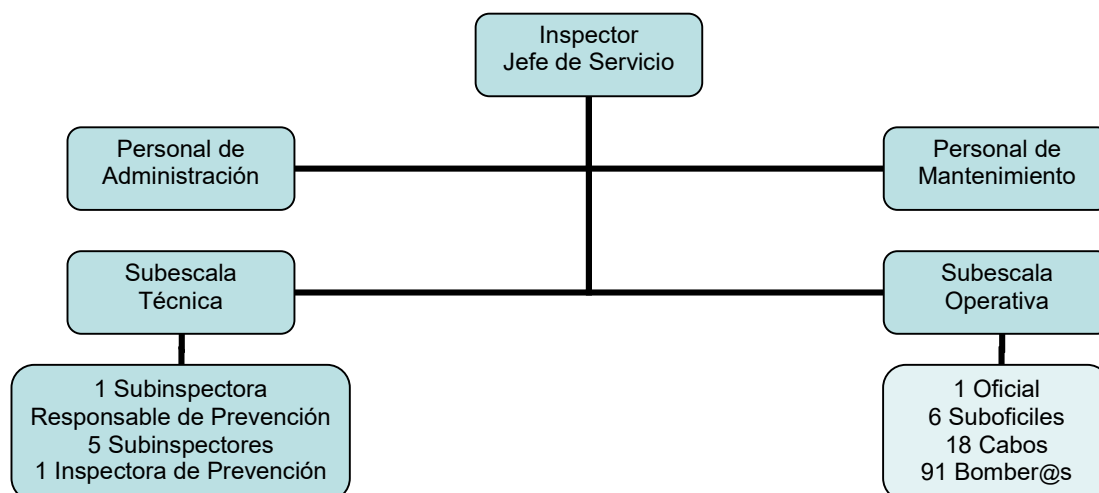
Inspector
Jefe de Servicio

Personal de
Administración

Personal de
Mantenimiento

Subescala
Técnica

Subescala
Operativa

1 Subinspectora
Responsable de Prevención
5 Subinspectores
1 Inspectora de Prevención

1 Oficial
6 Suboficiles
18 Cabos
91 Bomber@s